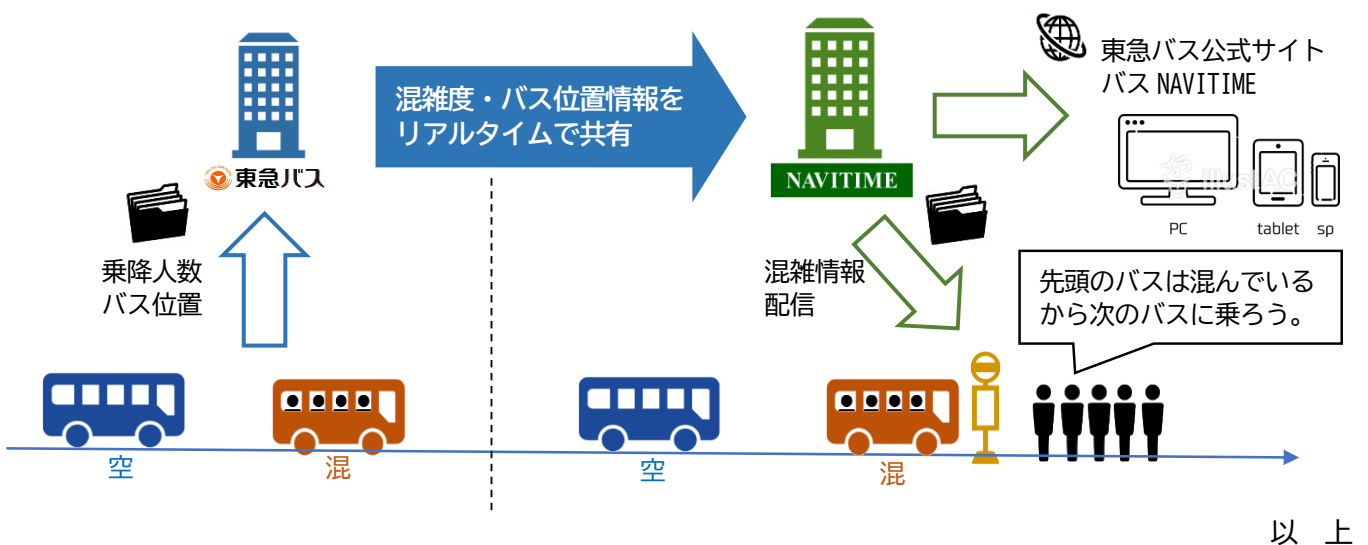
東急バス

乗降人数
バス位置

混雑度・バス位置情報を
リアルタイムで共有

NAVITIME

東急バス公式サイト
バス NAVITIME

PC tablet sp

混雑情報
配信

先頭のバスは混んでいるから次のバスに乗ろう。

空 混 空 混

以 上